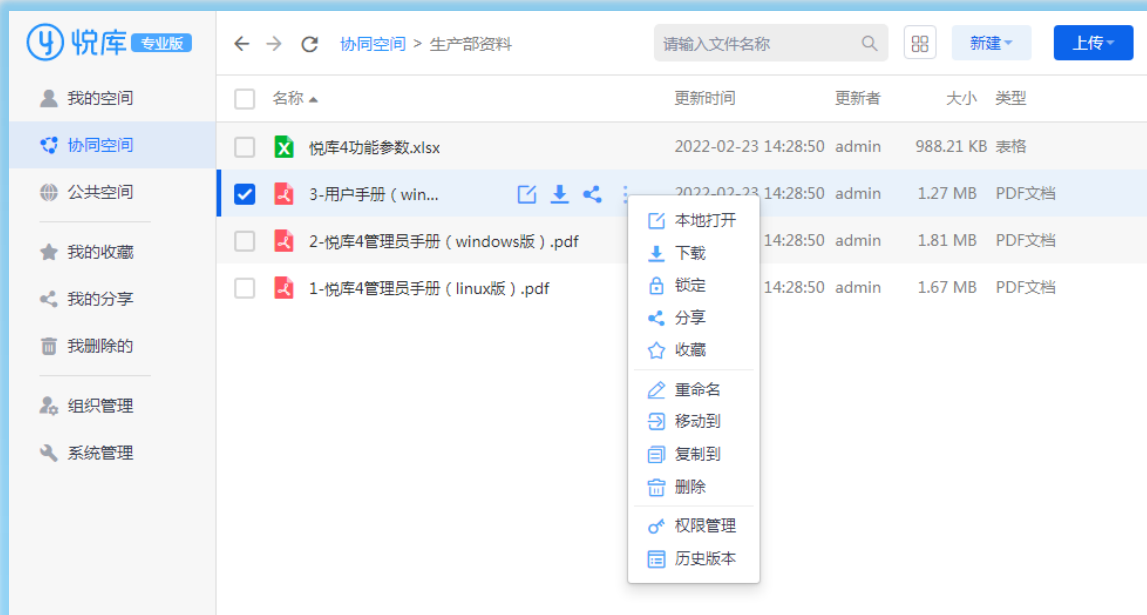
悦库 专业版

我的空间
协同空间
公共空间
我的收藏
我的分享
我删除的
组织管理
系统管理

协同空间 > 生产部资料

请输入文件名称

新建

上传

| 名称 | 更新时间 | 更新者 | 大小 | 类型 |
|---|---|---|---|---|
| 悦库4功能参数.xlsx | 2022-02-23 14:28:50 | admin | 988.21 KB | 表格 |
| 3-用户手册（win... | 2022-02-23 14:28:50 | admin | 1.27 MB | PDF文档 |
| 2-悦库4管理员手册（windows版）.pdf | 14:28:50 | admin | 1.81 MB | PDF文档 |
| 1-悦库4管理员手册（linux版）.pdf | 14:28:50 | admin | 1.67 MB | PDF文档 |

本地打开
下载
锁定
分享
收藏
重命名
移动到
复制到
删除
权限管理
历史版本